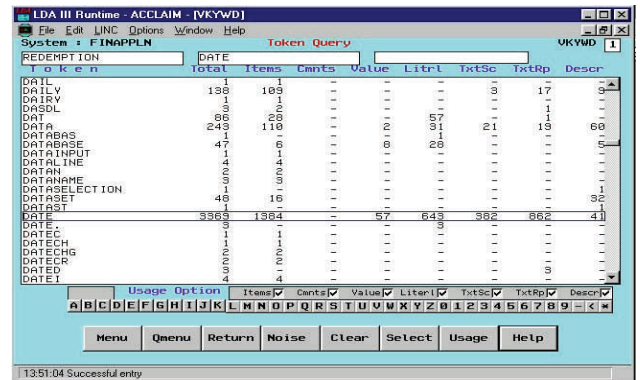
LDA III Runtime - ACCLAIM - [VKYWD]

File Edit LINC Options Window Help

System : FINAPPLN Token Query VKYWD 1

REDEMPTION DATE

| T o k e n | Total | Items | Cmnts | Value | Litrl | TxtSc | TxtRp | Descr |
|---|---|---|---|---|---|---|---|---|
| DAIL | 1 | 1 | - | - | - | - | - | - |
| DAILY | 138 | 109 | - | - | - | 3 | 17 | 9 |
| DAIRY | 1 | 1 | - | - | - | - | - | - |
| DASDL | 3 | 2 | - | - | - | - | 1 | - |
| DAT | 86 | 28 | - | - | 57 | - | 1 | - |
| DATA | 249 | 110 | - | 2 | 31 | 21 | 19 | 60 |
| DATABAS | 1 | - | - | - | 1 | - | - | - |
| DATABASE | 47 | 6 | - | 8 | 28 | - | - | 5 |
| DATAINPUT | 1 | 1 | - | - | - | - | - | - |
| DATALINE | 4 | 4 | - | - | - | - | - | - |
| DATAN | 2 | 2 | - | - | - | - | - | - |
| DATANAME | 3 | 3 | - | - | - | - | - | - |
| DATASELECTION | 1 | - | - | - | - | - | - | 1 |
| DATASET | 48 | 16 | - | - | - | - | - | 32 |
| DATAST | 1 | - | - | - | - | - | - | 1 |
| DATE | 3369 | 1384 | - | 57 | 643 | 382 | 862 | 41 |
| DATE. | 3 | - | - | - | 3 | - | - | - |
| DATEC | 1 | 1 | - | - | - | - | - | - |
| DATECH | 1 | 1 | - | - | - | - | - | - |
| DATECHG | 2 | 2 | - | - | - | - | - | - |
| DATECR | 2 | 2 | - | - | - | - | - | - |
| DATED | 3 | - | - | - | - | - | 3 | - |
| DATEI | 4 | 4 | - | - | - | - | - | - |

Usage Option Items☑ Cmnts☑ Value☑ Literl☑ TxtSc☑ TxtRp☑ Descr☑

A B C D E F G H I J K L M N O P Q R S T U V W X Y Z 0 1 2 3 4 5 6 7 8 9 - < *

Menu Qmenu Return Noise Clear Select Usage Help

13:51:04 Successful entry